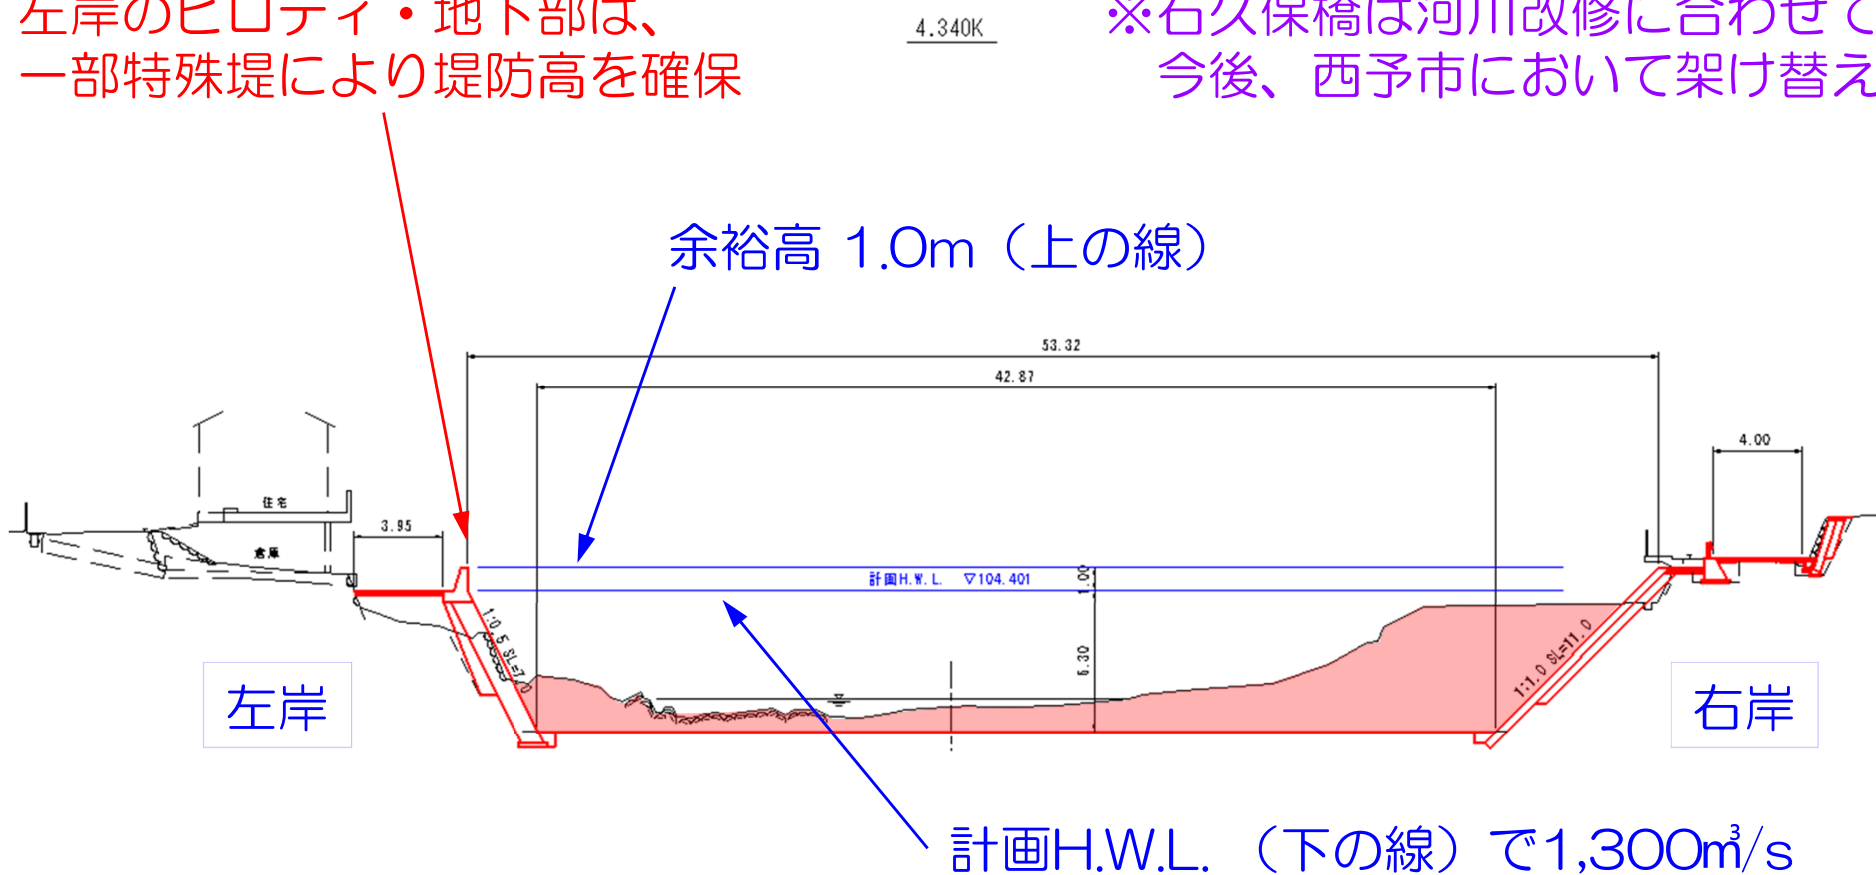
左岸のピロティ・地下部は、
一部特殊堤により堤防高を確保

4.340K

※右久保橋は河川改修に合わせて
今後、西予市において架け替え

余裕高 1.0m（上の線）

53.32

42.87

4.00

3.95

住宅

倉庫

計画H.W.L. ▽104.401

1.00

6.30

1:0.5 SL=7.0

1:1.0 SL=11.0

左岸

右岸

計画H.W.L.（下の線）で1,300$m^3/s$